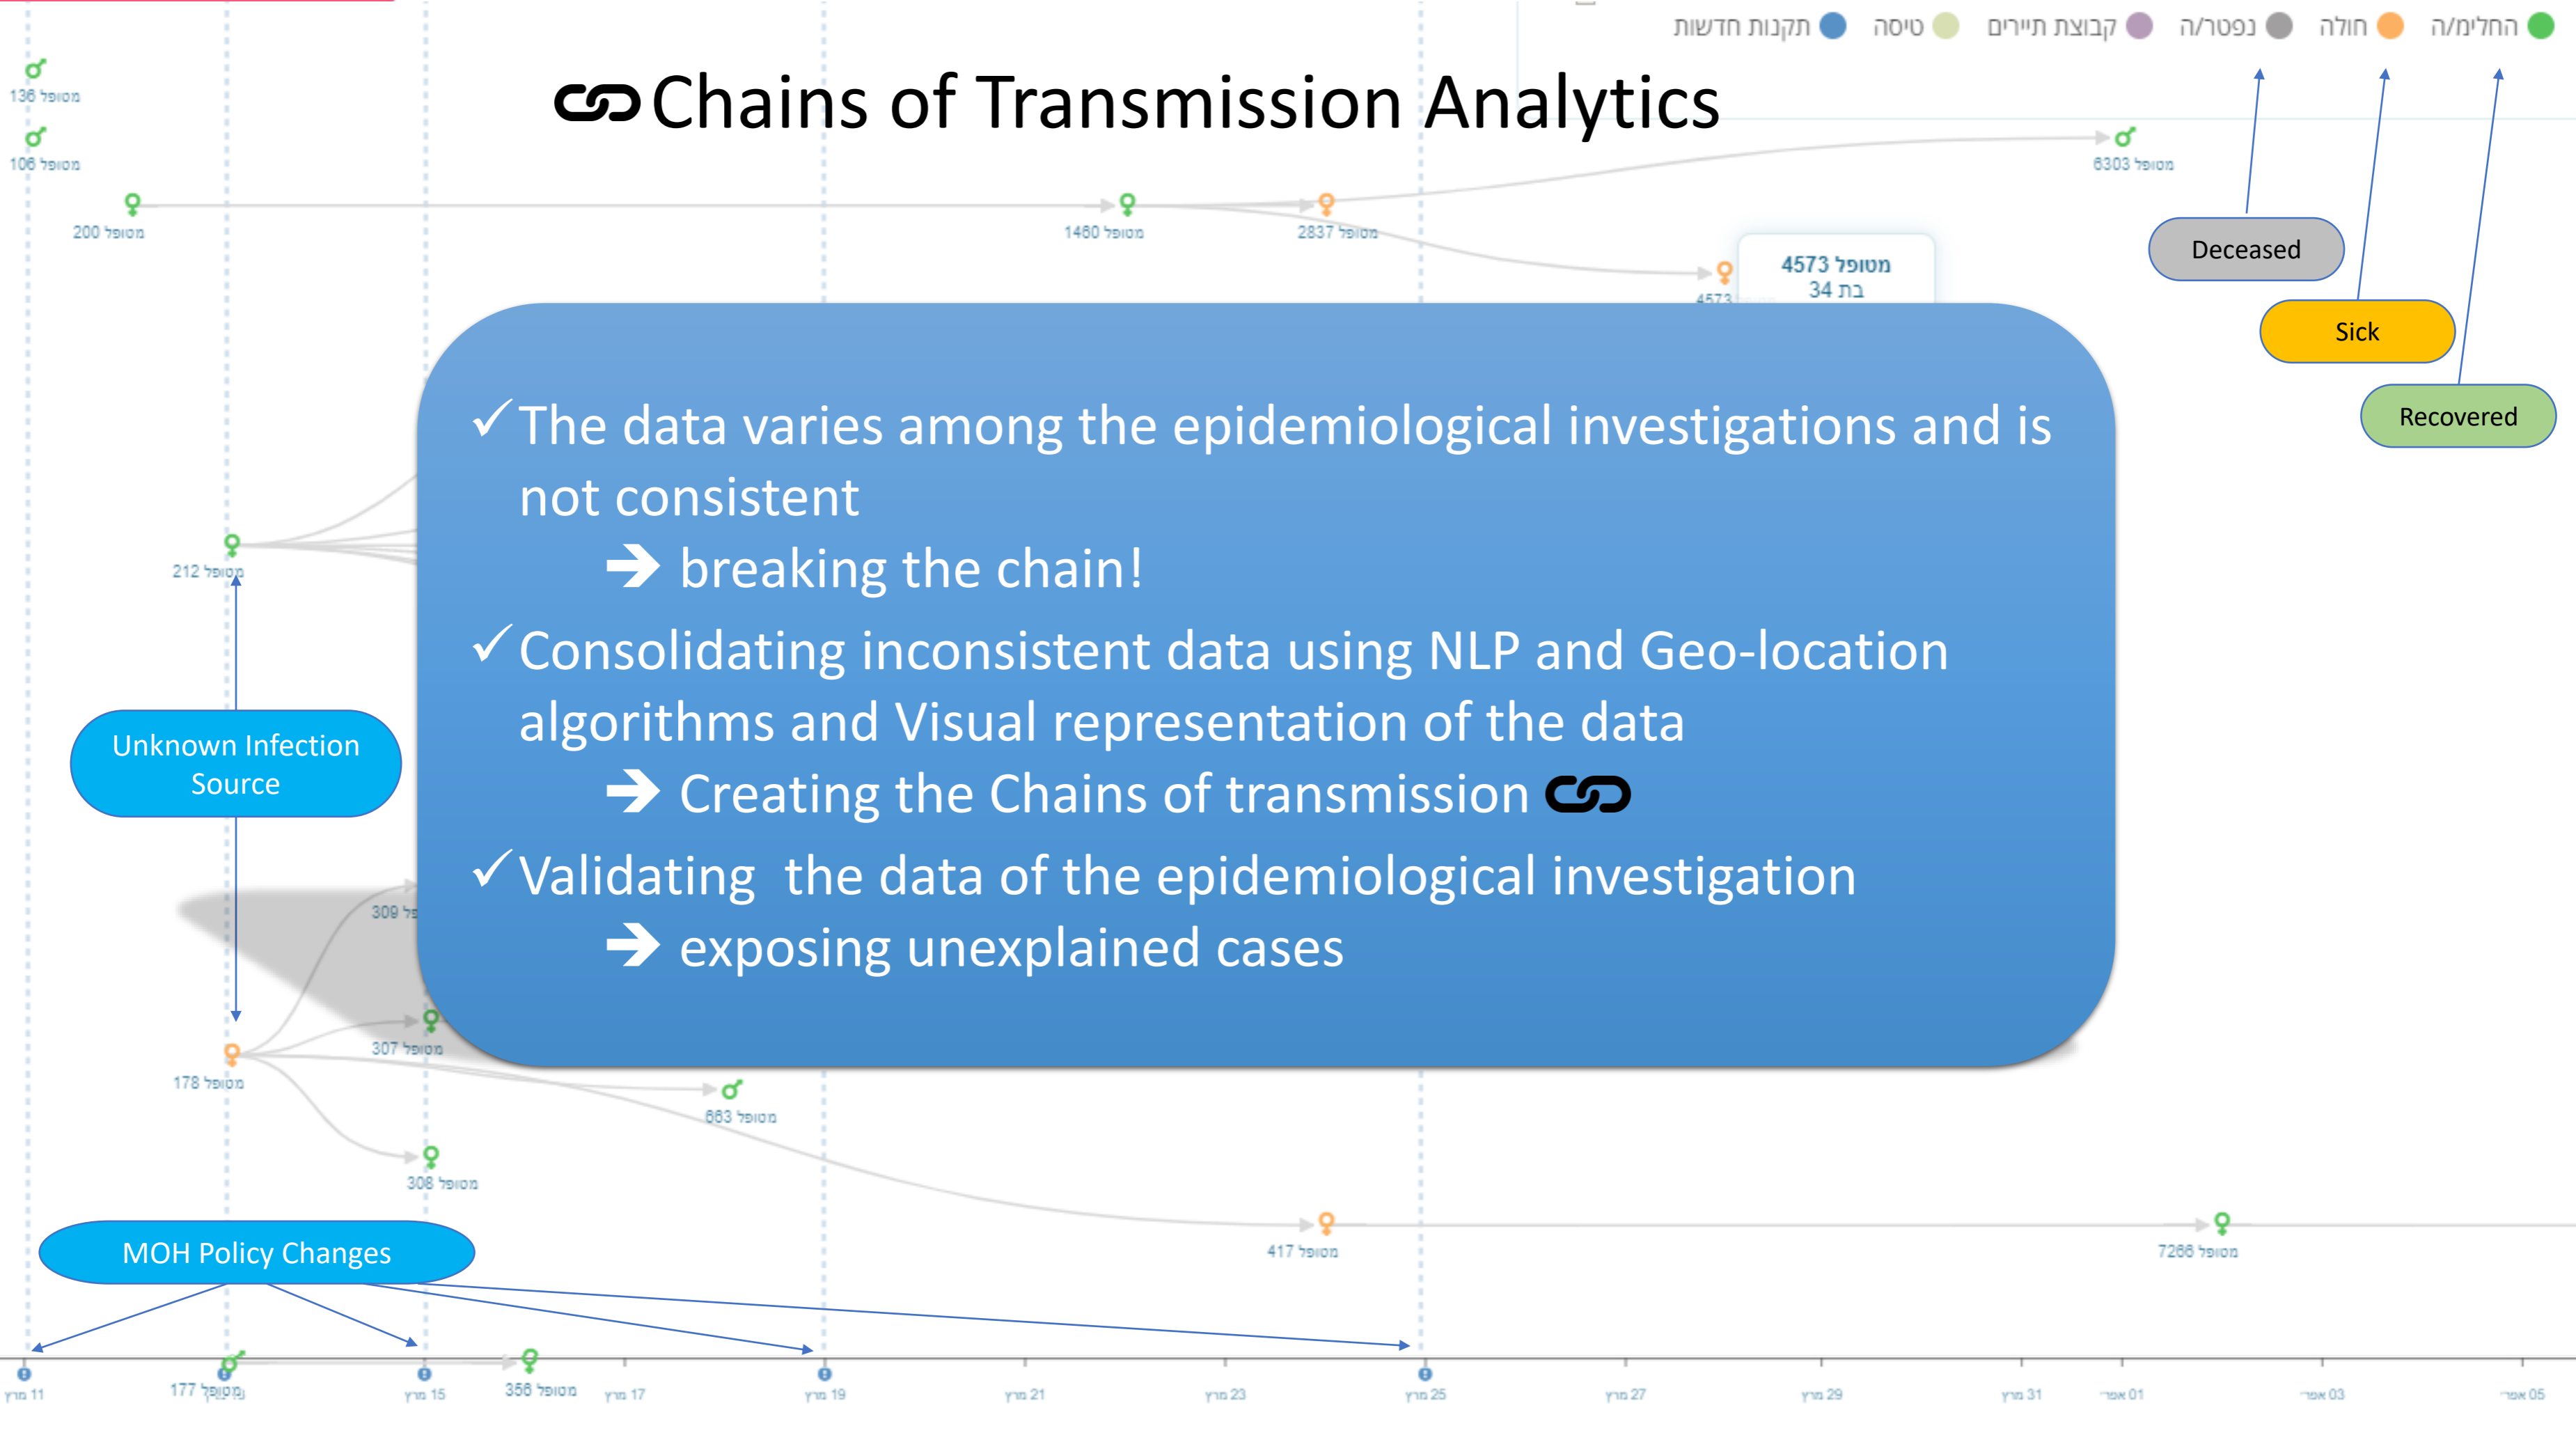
תקנות חדשות טיסה קבוצת תיירים נפטר/ה חולה החלים/ה

Chains of Transmission Analytics

מטופל 136
מטופל 106
מטופל 200
מטופל 1460
מטופל 2837
מטופל 6303
מטופל 4573
בת 34

Deceased
Sick
Recovered

✓The data varies among the epidemiological investigations and is not consistent

➔ breaking the chain!

✓Consolidating inconsistent data using NLP and Geo-location algorithms and Visual representation of the data

➔ Creating the Chains of transmission

✓Validating the data of the epidemiological investigation

➔ exposing unexplained cases

מטופל 212
Unknown Infection Source
309
מטופל 307
מטופל 178
מטופל 663
מטופל 308
מטופל 417
מטופל 7266
MOH Policy Changes
מטופל 177
מטופל 356

מרץ 11 מרץ 15 מרץ 17 מרץ 19 מרץ 21 מרץ 23 מרץ 25 מרץ 27 מרץ 29 מרץ 31 אפר׳ 01 אפר׳ 03 אפר׳ 05